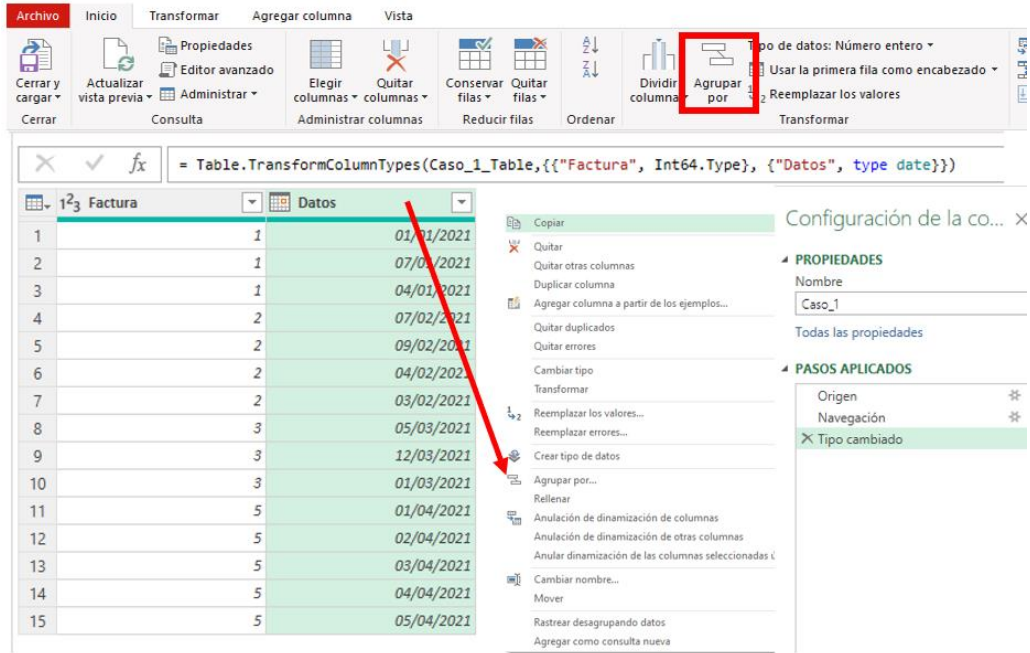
Archivo Inicio Transformar Agregar columna Vista

Cerrar y cargar ▾
Actualizar vista previa ▾
Propiedades
Editor avanzado
Administrar ▾
Elegir columnas ▾
Quitar columnas ▾
Conservar filas ▾
Quitar filas ▾
Dividir columna ▾
Agrupar por
Tipo de datos: Número entero ▾
Usar la primera fila como encabezado ▾
Reemplazar los valores
Cerrar Consulta Administrar columnas Reducir filas Ordenar Transformar

= Table.TransformColumnTypes(Caso_1_Table,{{"Factura", Int64.Type}, {"Datos", type date}})

| | $1^2_3$ Factura | Datos |
|---|---|---|
| 1 | 1 | 01/01/2021 |
| 2 | 1 | 07/01/2021 |
| 3 | 1 | 04/01/2021 |
| 4 | 2 | 07/02/2021 |
| 5 | 2 | 09/02/2021 |
| 6 | 2 | 04/02/2021 |
| 7 | 2 | 03/02/2021 |
| 8 | 3 | 05/03/2021 |
| 9 | 3 | 12/03/2021 |
| 10 | 3 | 01/03/2021 |
| 11 | 5 | 01/04/2021 |
| 12 | 5 | 02/04/2021 |
| 13 | 5 | 03/04/2021 |
| 14 | 5 | 04/04/2021 |
| 15 | 5 | 05/04/2021 |

Copiar
Quitar
Quitar otras columnas
Duplicar columna
Agregar columna a partir de los ejemplos...
Quitar duplicados
Quitar errores
Cambiar tipo
Transformar
Reemplazar los valores...
Reemplazar errores...
Crear tipo de datos
Agrupar por...
Rellenar
Anulación de dinamización de columnas
Anulación de dinamización de otras columnas
Anular dinamización de las columnas seleccionadas
Cambiar nombre...
Mover
Rastrear desagrupando datos
Agregar como consulta nueva

Configuración de la co... ✕
PROPIEDADES
Nombre
Caso_1
Todas las propiedades
PASOS APLICADOS
Origen
Navegación
Tipo cambiado